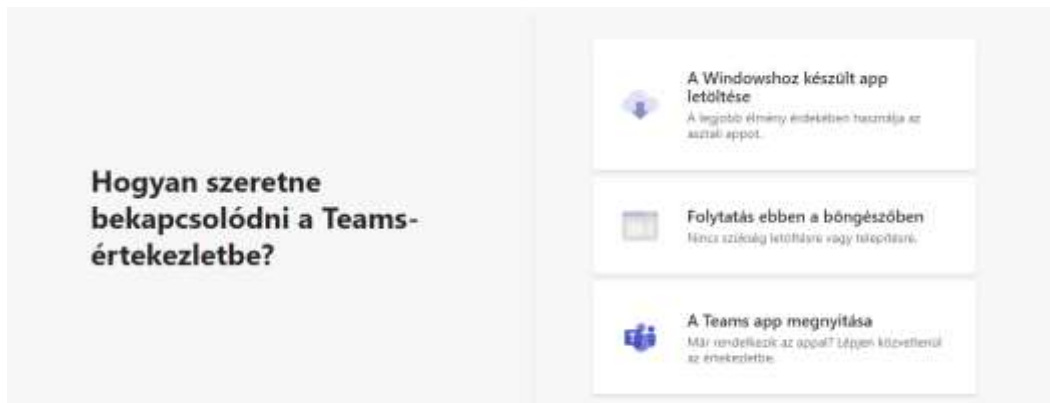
Hogyan szeretne bekapcsolódni a Teams-értekezletbe?

A Windowshoz készült app letöltése
A legjobb élmény érdekében használja az asztali appot.

Folytatás ebben a böngészőben
Nincs szükség letöltésre vagy telepítésre.

A Teams app megnyitása
Már rendelkezik az appal? Lépjen közvetlenül az értekezletbe.